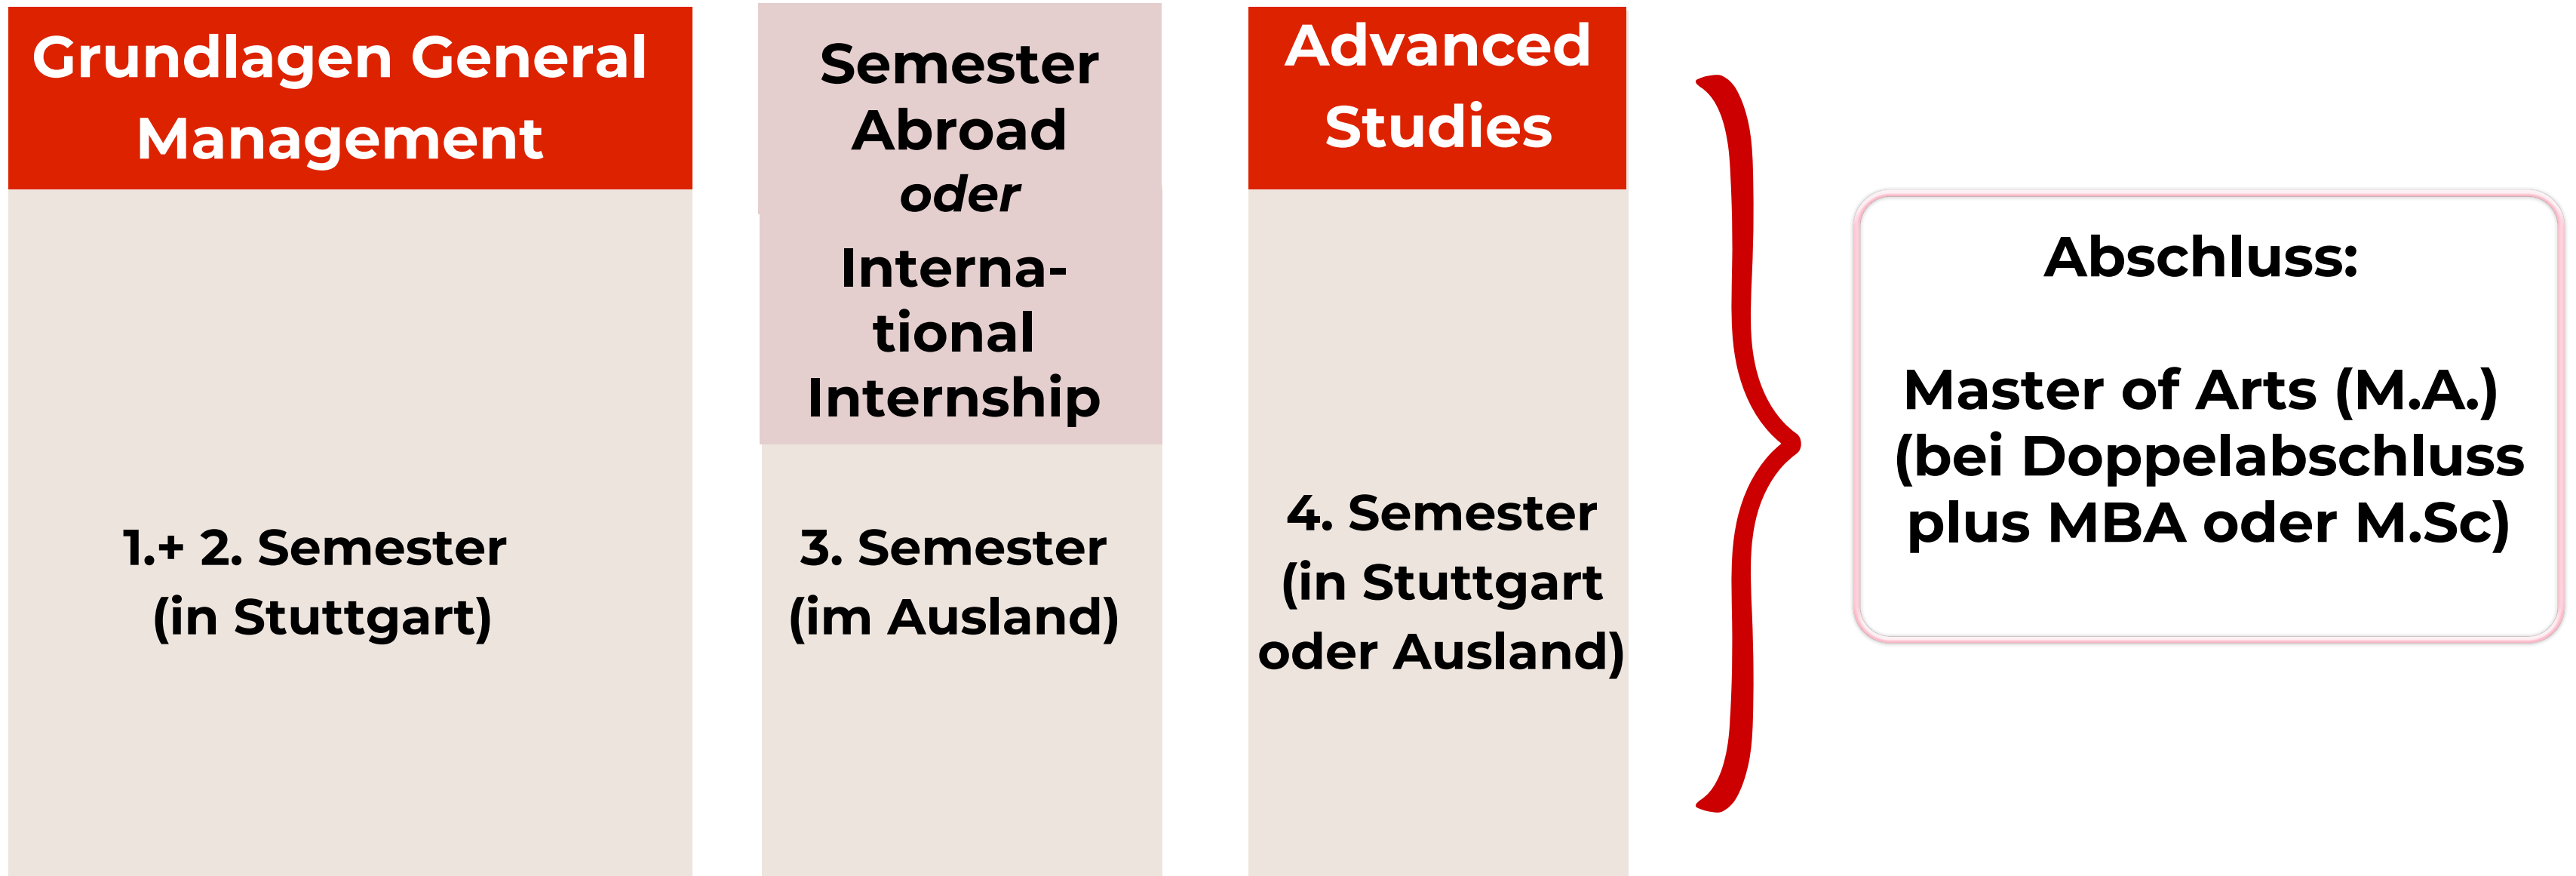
Grundlagen General Management

1.+ 2. Semester
(in Stuttgart)

Semester Abroad
*oder*
International Internship

3. Semester
(im Ausland)

Advanced Studies

4. Semester
(in Stuttgart oder Ausland)

Abschluss:

Master of Arts (M.A.)
(bei Doppelabschluss plus MBA oder M.Sc)